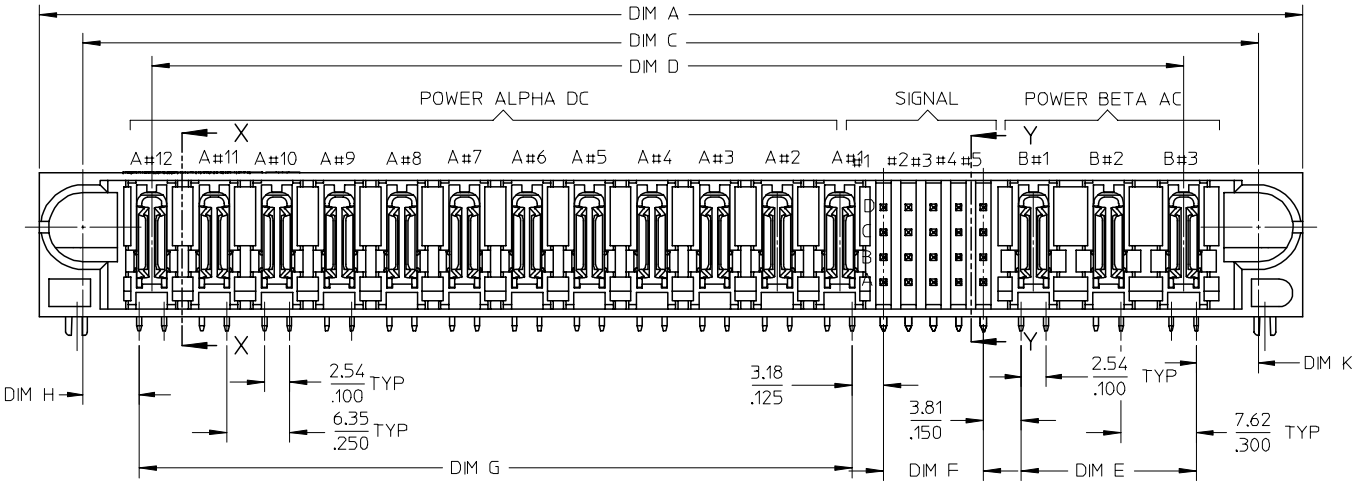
DIM A

DIM C

DIM D

POWER ALPHA DC

SIGNAL

POWER BETA AC

X

Y

A#12 A#11 A#10 A#9 A#8 A#7 A#6 A#5 A#4 A#3 A#2 A#1

#1 #2 #3 #4 #5

B#1 B#2 B#3

D C B A

X

Y

DIM H

DIM K

$\frac{2.54}{.100}$ TYP

$\frac{6.35}{.250}$ TYP

$\frac{3.18}{.125}$

$\frac{3.81}{.150}$

$\frac{2.54}{.100}$ TYP

$\frac{7.62}{.300}$ TYP

DIM G

DIM F

DIM E